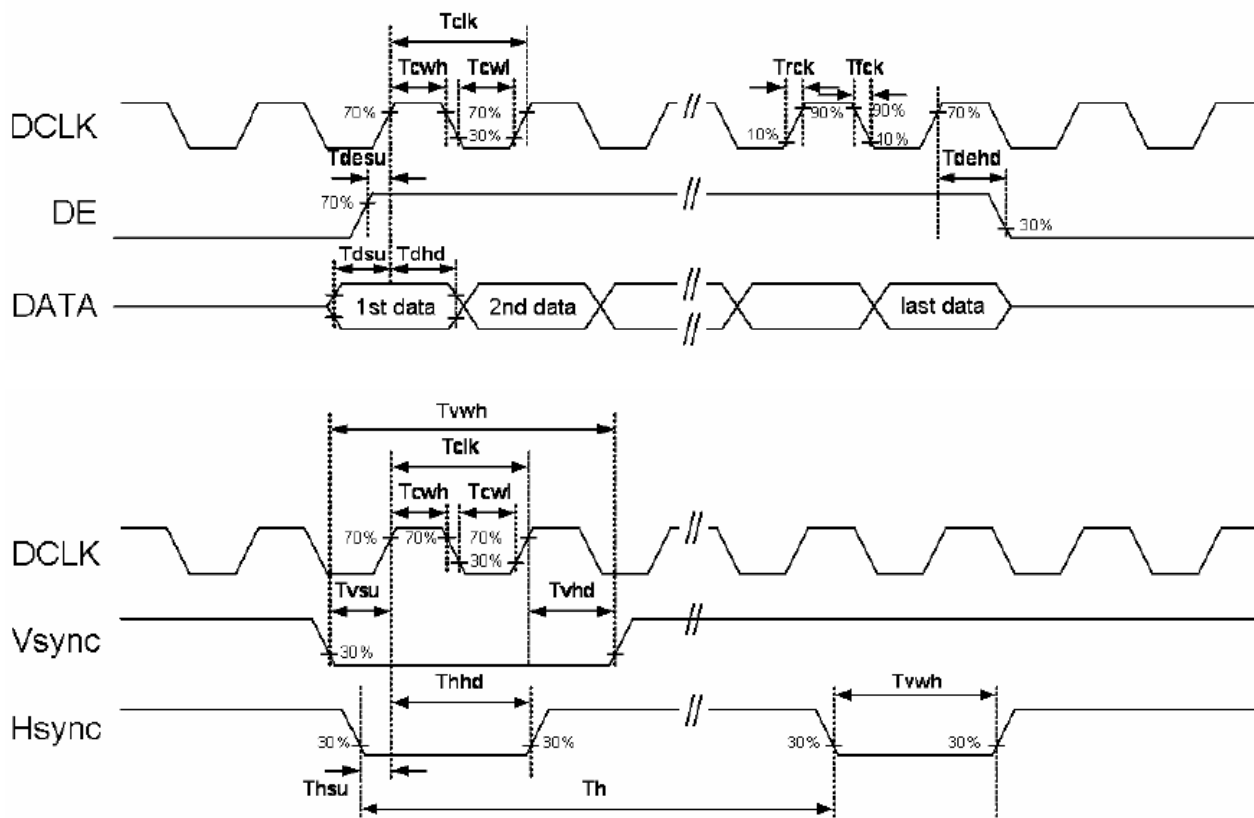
Tclk

Tcwh Tcwl

Trck Tfck

DCLK

70%

70%

30%

10%

90%

90%

10%

70%

Tdesu

Tdehd

DE

70%

30%

Tdsu Tdhd

DATA

1st data

2nd data

last data

Tvwh

Tclk

Tcwh Tcwl

DCLK

70%

70%

70%

30%

Tvsu

Tvhd

Vsync

30%

Thhd

Tvwh

Hsync

30%

30%

30%

30%

Thsu

Th